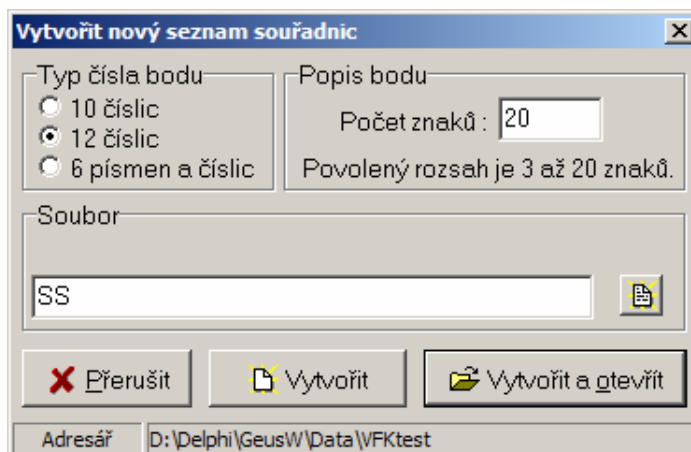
Vytvořit nový seznam souřadnic

Typ čísla bodu
10 číslic
12 číslic
6 písmen a číslic

Popis bodu
Počet znaků : 20
Povolený rozsah je 3 až 20 znaků.

Soubor
SS

Přerušit
Vytvořit
Vytvořit a otevřít

Adresář
D:\Delphi\GeusW\Data\WFKtest